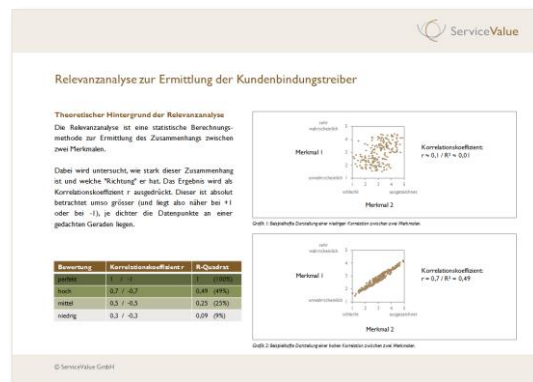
ServiceValue

Relevanzanalyse zur Ermittlung der Kundenbindungstreiber

Theoretischer Hintergrund der Relevanzanalyse

Die Relevanzanalyse ist eine statistische Berechnungsmethode zur Ermittlung des Zusammenhangs zwischen zwei Merkmalen.

Dabei wird untersucht, wie stark dieser Zusammenhang ist und welche "Richtung" er hat. Das Ergebnis wird als Korrelationskoeffizient r ausgedrückt. Dieser ist absolut betrachtet umso grösser (und liegt also näher bei +1 oder bei -1), je dichter die Datenpunkte an einer gedachten Geraden liegen.

| Bewertung | Korrelationskoeffizient r | R-Quadrat |
|---|---|---|
| perfekt | 1 / -1 | 1 (100%) |
| hoch | 0,7 / -0,7 | 0,49 (49%) |
| mittel | 0,5 / -0,5 | 0,25 (25%) |
| niedrig | 0,3 / -0,3 | 0,09 (9%) |

sehr wahrscheinlich
Merkmal 1
unwahrscheinlich
schlecht
ausgezeichnet
Merkmal 2
Korrelationskoeffizient:
$r = 0,1$ / $R^2 = 0,01$

Grafik 1: Beispielhafte Darstellung einer niedrigen Korrelation zwischen zwei Merkmalen.

sehr wahrscheinlich
Merkmal 1
unwahrscheinlich
schlecht
ausgezeichnet
Merkmal 2
Korrelationskoeffizient:
$r = 0,7$ / $R^2 = 0,49$

Grafik 2: Beispielhafte Darstellung einer hohen Korrelation zwischen zwei Merkmalen.

© ServiceValue GmbH